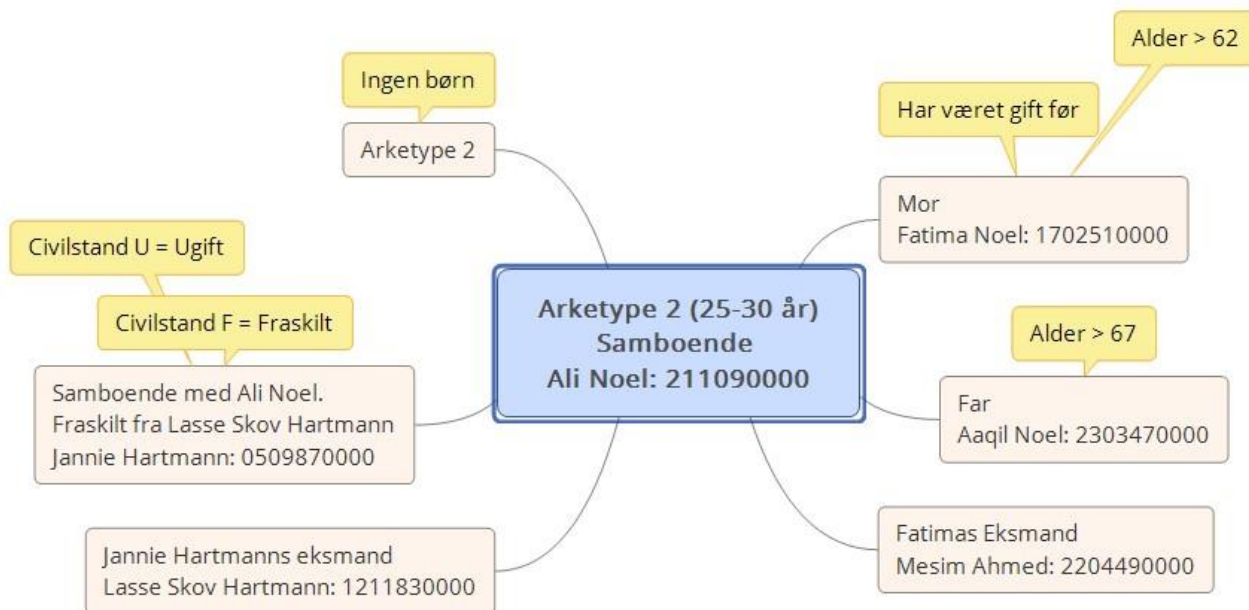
Ingen børn

Arketype 2

Alder > 62

Har været gift før

Mor
Fatima Noel: 1702510000

Civilstand U = Ugift

Civilstand F = Fraskilt

Arketype 2 (25-30 år)
Samboende
Ali Noel: 211090000

Alder > 67

Samboende med Ali Noel.
Fraskilt fra Lasse Skov Hartmann
Jannie Hartmann: 0509870000

Far
Aaqil Noel: 2303470000

Fatimas Eksmand
Mesim Ahmed: 2204490000

Jannie Hartmanns eksmand
Lasse Skov Hartmann: 1211830000